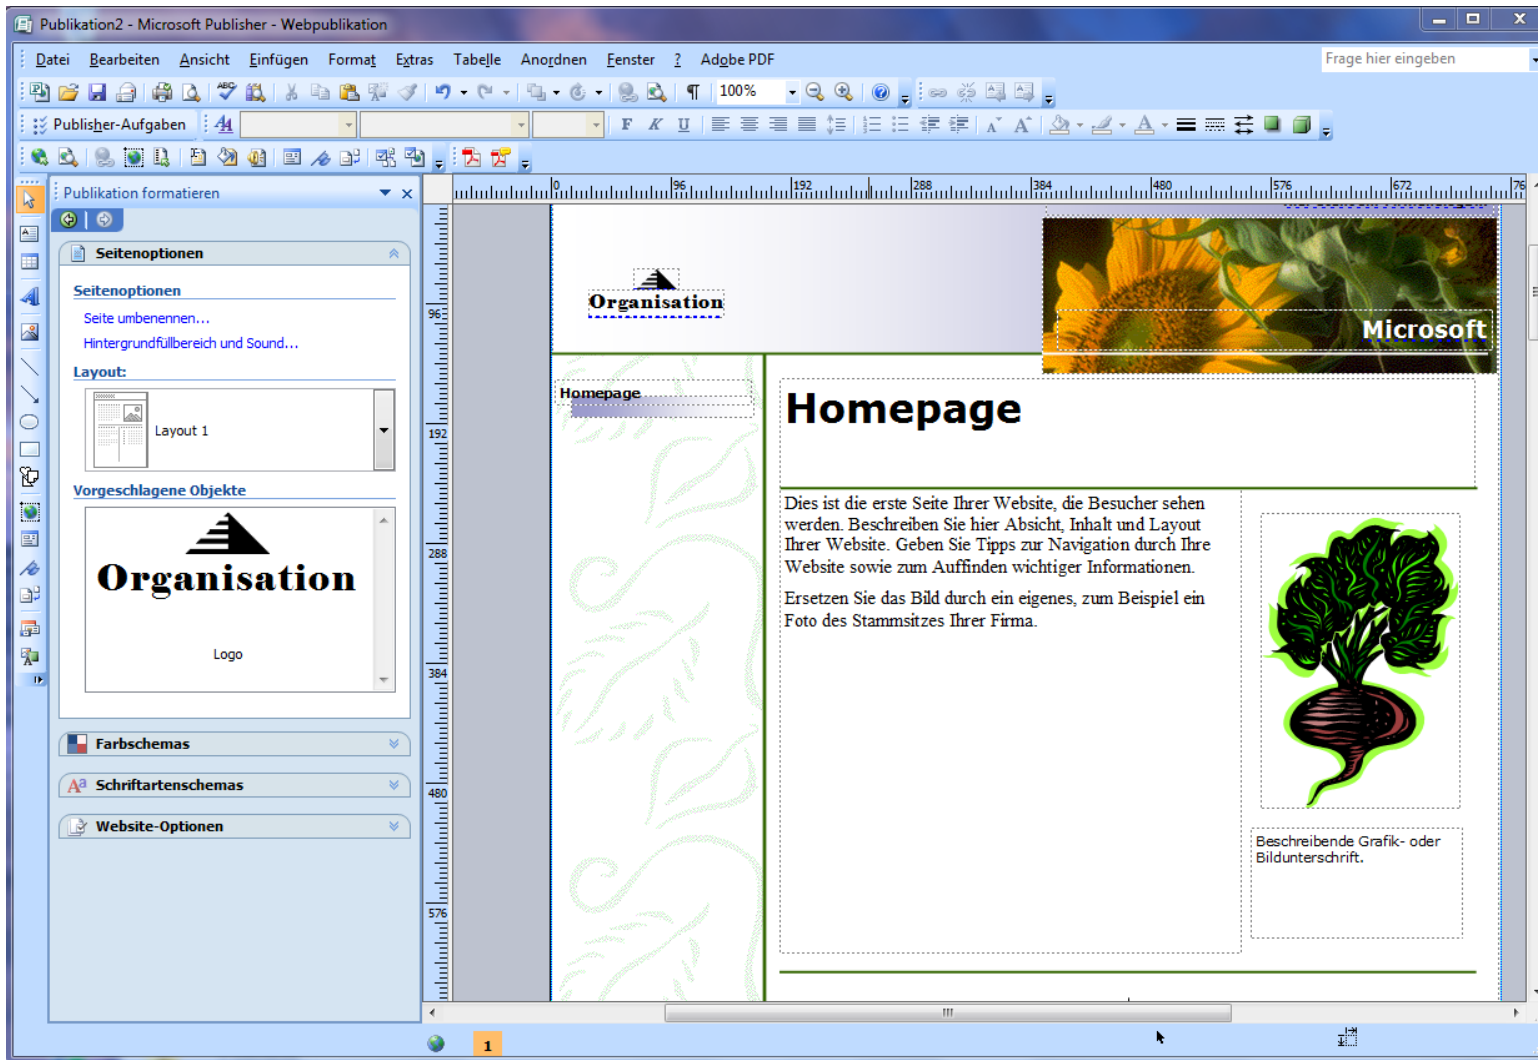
Publikation2 - Microsoft Publisher - Webpublikation

Datei Bearbeiten Ansicht Einfügen Format Extras Tabelle Anordnen Fenster ? Adobe PDF

Frage hier eingeben

100%

Publisher-Aufgaben

F K U

Publikation formatieren

Seitenoptionen

Seitenoptionen

Seite umbenennen...

Hintergrundfüllbereich und Sound...

Layout:

Layout 1

Vorgeschlagene Objekte

Organisation

Logo

Farbschemas

Schriftartenschemas

Website-Optionen

0 96 192 288 384 480 576 672 76

96 192 288 384 480 576

Organisation

Microsoft

Homepage

Homepage

Dies ist die erste Seite Ihrer Website, die Besucher sehen werden. Beschreiben Sie hier Absicht, Inhalt und Layout Ihrer Website. Geben Sie Tipps zur Navigation durch Ihre Website sowie zum Auffinden wichtiger Informationen.

Ersetzen Sie das Bild durch ein eigenes, zum Beispiel ein Foto des Stammsitzes Ihrer Firma.

Beschreibende Grafik- oder Bildunterschrift.

1